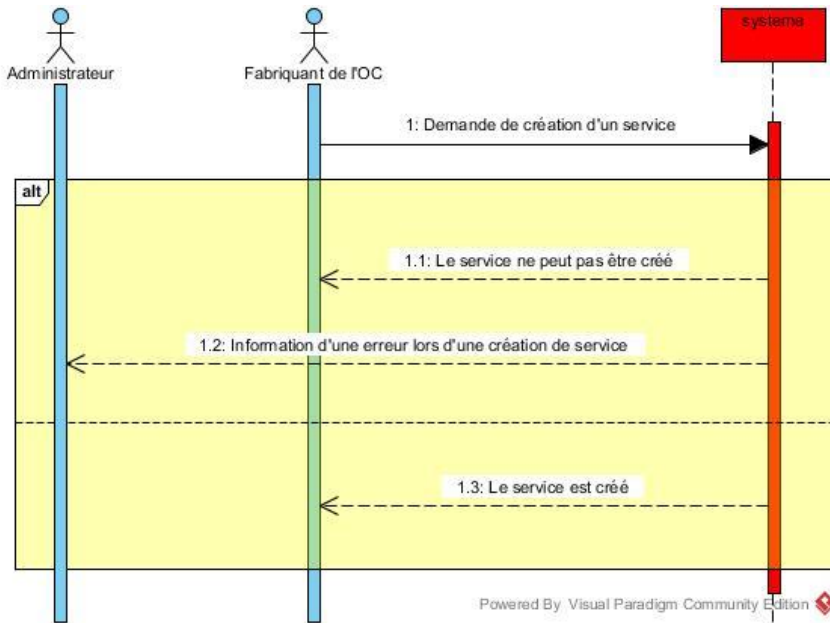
Administrateur

Fabriquant de l'OC

systeme

1: Demande de création d'un service

alt

1.1: Le service ne peut pas être créé

1.2: Information d'une erreur lors d'une création de service

1.3: Le service est créé

Powered By Visual Paradigm Community Edition